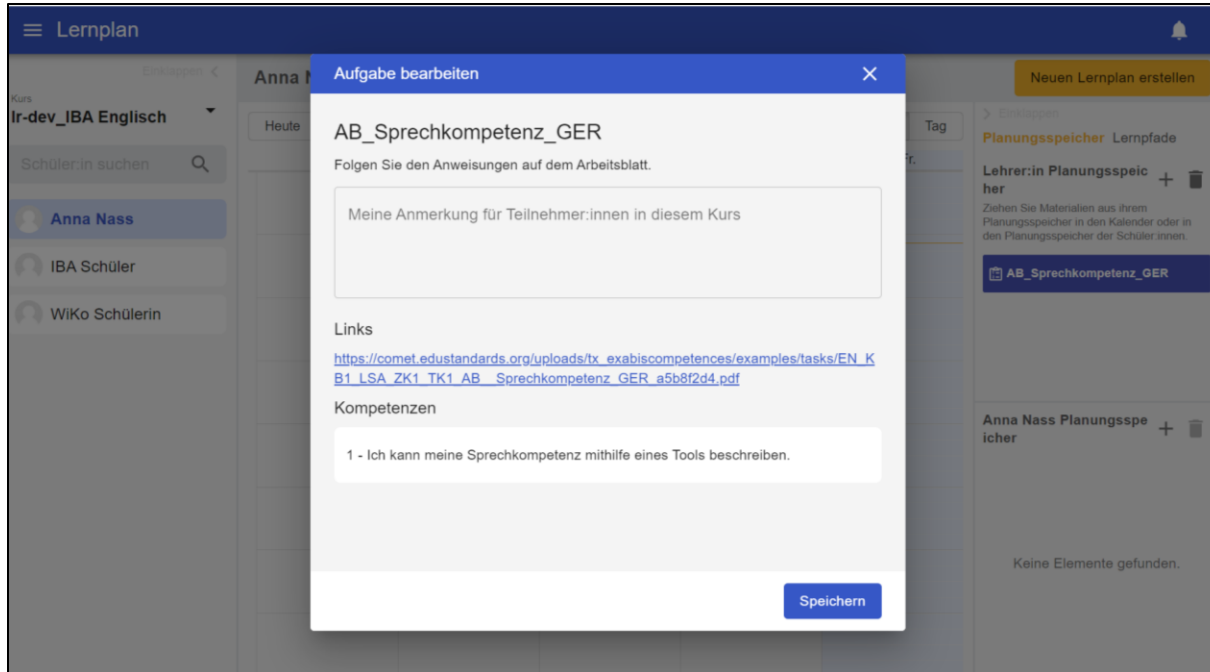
Lernplan

Einklappen

Kurs
lr-dev_IBA Englisch

Schüler:in suchen

Anna Nass

IBA Schüler

WiKo Schülerin

Anna N

Heute

Tag

Fr.

Neuen Lernplan erstellen

Einklappen

Planungsspeicher Lernpfade

Lehrer:in Planungsspeicher

Ziehen Sie Materialien aus ihrem Planungsspeicher in den Kalender oder in den Planungsspeicher der Schüler:innen.

AB_Sprechkompetenz_GER

Anna Nass Planungsspeicher

Keine Elemente gefunden.

Aufgabe bearbeiten

AB_Sprechkompetenz_GER

Folgen Sie den Anweisungen auf dem Arbeitsblatt.

Meine Anmerkung für Teilnehmer:innen in diesem Kurs

Links

https://comet.edustandards.org/uploads/tx_exabiscompetences/examples/tasks/EN_KB1_LSA_ZK1_TK1_AB__Sprechkompetenz_GER_a5b8f2d4.pdf

Kompetenzen

1 - Ich kann meine Sprechkompetenz mithilfe eines Tools beschreiben.

Speichern